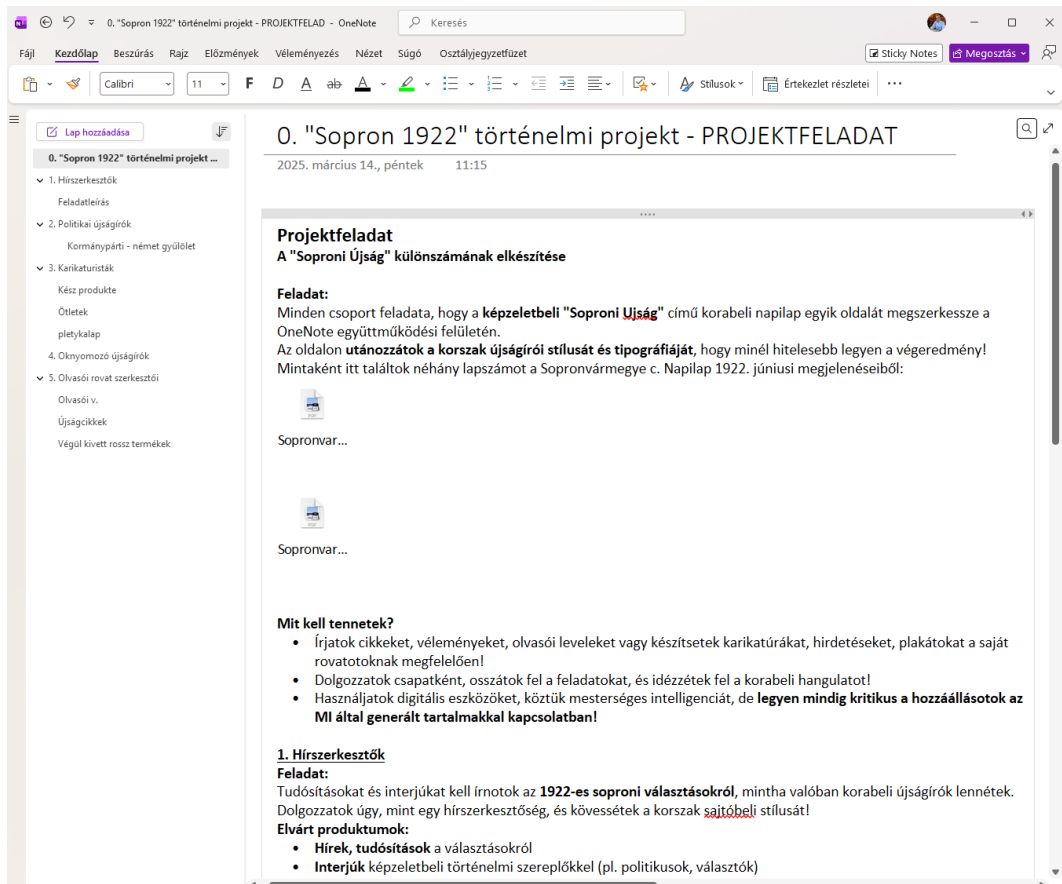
0. "Sopron 1922" történelmi projekt - PROJEKTFELAD - OneNote

Keresés

Fájl Kezdőlap Beszúrás Rajz Előzmények Véleményezés Nézet Súgó Osztályjegyzetfüzet

Sticky Notes Megosztás

Calibri 11 F D A ab A Stílusok Értekezlet részletei ...

Lap hozzáadása

0. "Sopron 1922" történelmi projekt ...
1. Hírszerkesztők
Feladatleírás
2. Politikai újságírók
Kormánypárti - német gyűlölet
3. Karikaturisták
Kész produkte
Ötletek
pletykalap
4. Oknyomozó újságírók
5. Olvasói rovat szerkesztői
Olvasói v.
Újságcikkek
Végül kivett rossz termékek

0. "Sopron 1922" történelmi projekt - PROJEKTFELADAT

2025. március 14., péntek 11:15

Projektfeladat
A "Soproni Újság" különszámának elkészítése

Feladat:
Minden csoport feladata, hogy a képzeletbeli "Soproni Ujság" című korabeli napilap egyik oldalát megszerkessze a OneNote együttműködési felületén.
Az oldalon utánozzátok a korszak újságírói stílusát és tipográfiáját, hogy minél hitelesebb legyen a végeredmény!
Mintaként itt találtok néhány lapszámot a Sopronvármegye c. Napilap 1922. júniusi megjelenéseiből:

Sopronvar...

Sopronvar...

Mit kell tennetek?
- Írjatok cikkeket, véleményeket, olvasói leveleket vagy készítsetek karikatúrákat, hirdetéseket, plakátokat a saját rovatotoknak megfelelően!
- Dolgozzatok csapatként, osszátok fel a feladatokat, és idézzétek fel a korabeli hangulatot!
- Használjatok digitális eszközöket, köztük mesterséges intelligenciát, de legyen mindig kritikus a hozzáállásotok az MI által generált tartalmakkal kapcsolatban!

1. Hírszerkesztők
Feladat:
Tudósításokat és interjúkat kell írnotok az 1922-es soproni választásokról, mintha valóban korabeli újságírók lennétek. Dolgozzatok úgy, mint egy hírszerkesztőség, és kövessétek a korszak sajtóbeli stílusát!
Elvárt produktumok:
- Hírek, tudósítások a választásokról
- Interjúk képzeletbeli történelmi szereplőkkel (pl. politikusok, választók)